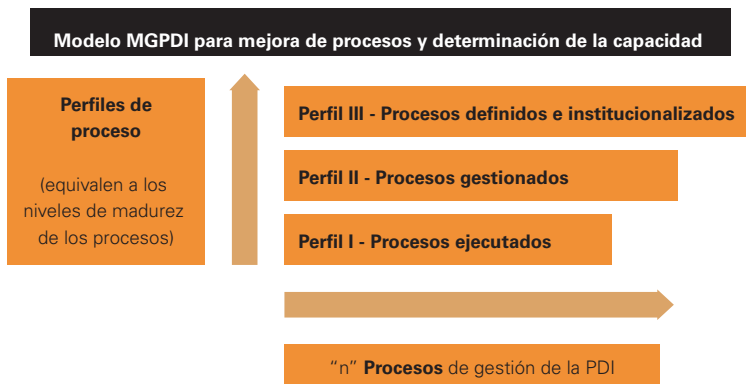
Modelo MGPDI para mejora de procesos y determinación de la capacidad

Perfiles de proceso

(equivalen a los niveles de madurez de los procesos)

Perfil III - Procesos definidos e institucionalizados

Perfil II - Procesos gestionados

Perfil I - Procesos ejecutados

"n" Procesos de gestión de la PDI